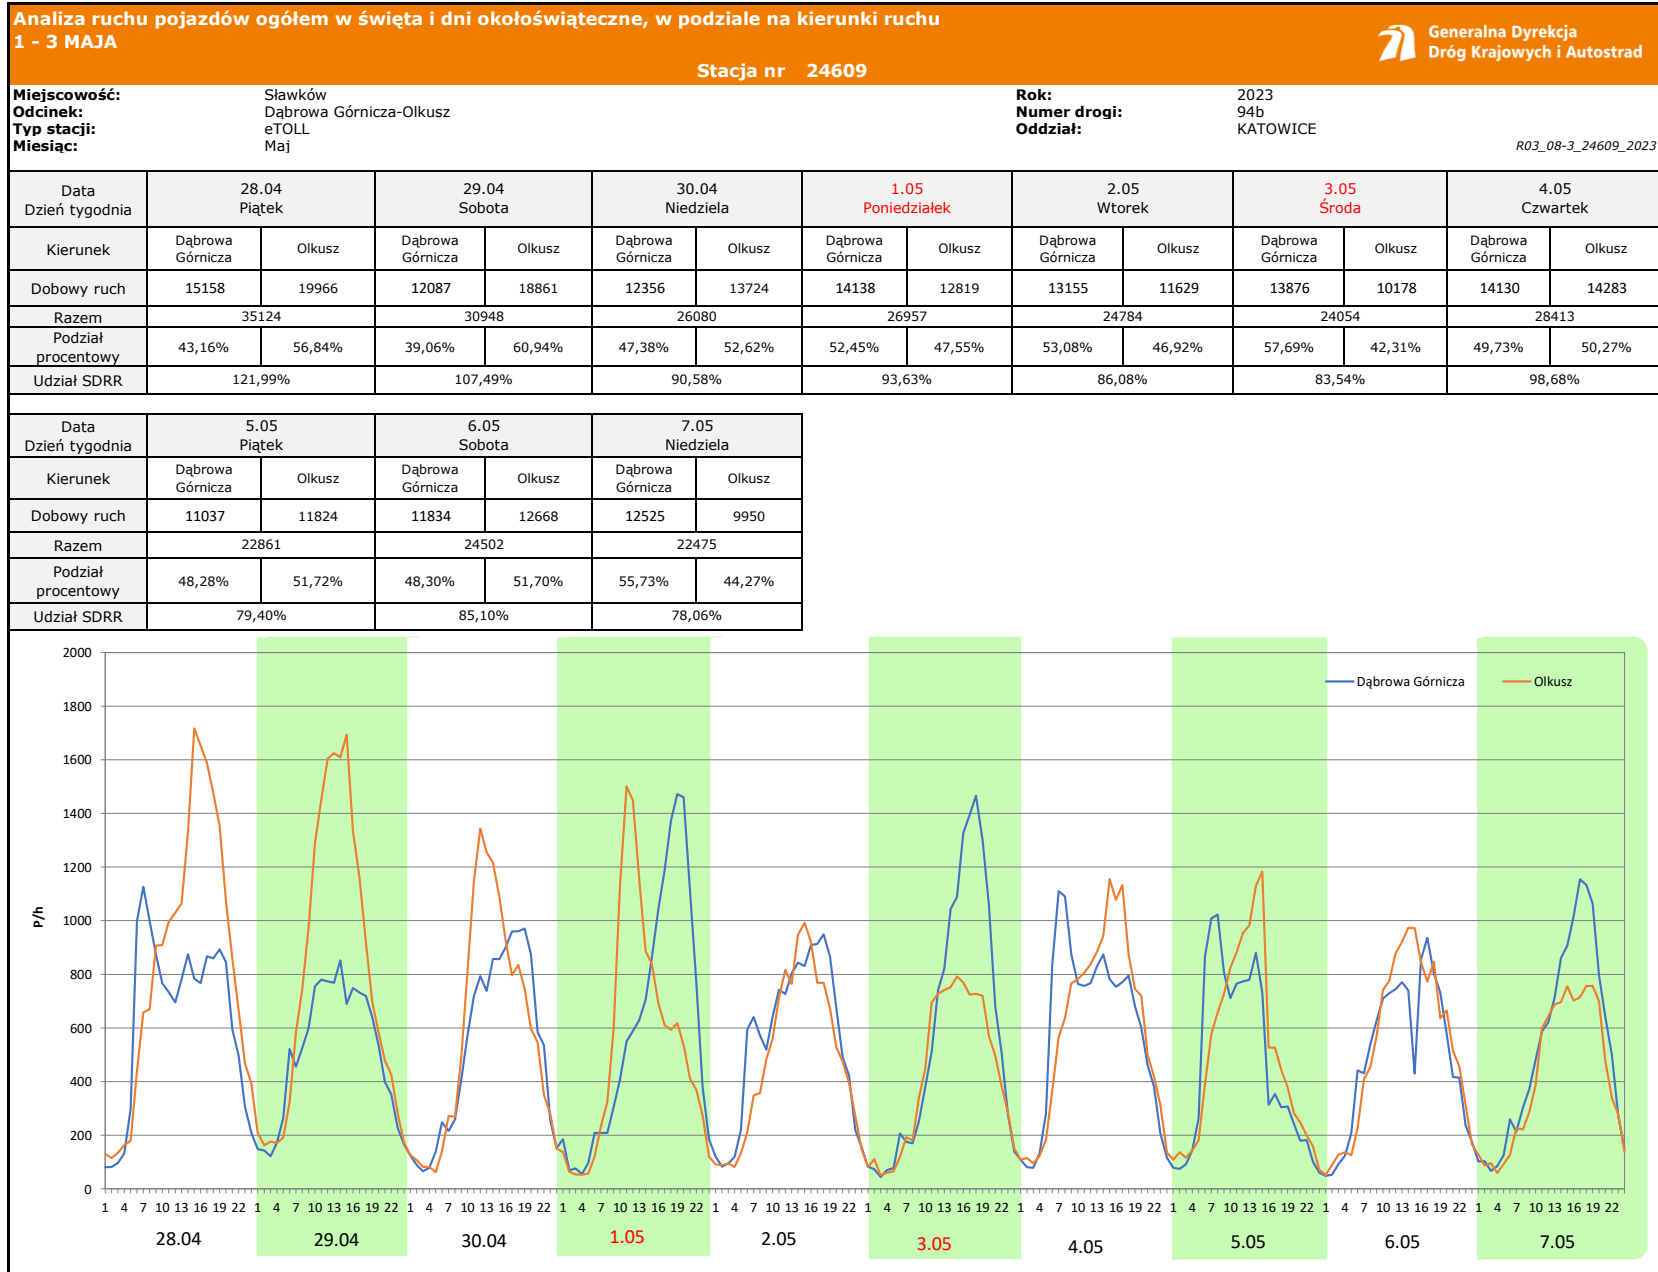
Analiza ruchu pojazdów ogółem w święta i dni okołoświąteczne, w podziale na kierunki ruchu
1 - 3 MAJA

Generalna Dyrekcja Dróg Krajowych i Autostrad

Stacja nr 24609

Miejscowość: Sławków
Odcinek: Dąbrowa Górnicza-Olkusz
Typ stacji: eTOLL
Miesiąc: Maj

Rok: 2023
Numer drogi: 94b
Oddział: KATOWICE

R03_08-3_24609_2023

| Data Dzień tygodnia | 28.04 Piątek | | 29.04 Sobota | | 30.04 Niedziela | | 1.05 Poniedziałek | | 2.05 Wtorek | | 3.05 Środa | | 4.05 Czwartek | |
|---|---|---|---|---|---|---|---|---|---|---|---|---|---|---|
| Kierunek | Dąbrowa Górnicza | Olkusz | Dąbrowa Górnicza | Olkusz | Dąbrowa Górnicza | Olkusz | Dąbrowa Górnicza | Olkusz | Dąbrowa Górnicza | Olkusz | Dąbrowa Górnicza | Olkusz | Dąbrowa Górnicza | Olkusz |
| Dobowy ruch | 15158 | 19966 | 12087 | 18861 | 12356 | 13724 | 14138 | 12819 | 13155 | 11629 | 13876 | 10178 | 14130 | 14283 |
| Razem | 35124 | | 30948 | | 26080 | | 26957 | | 24784 | | 24054 | | 28413 | |
| Podział procentowy | 43,16% | 56,84% | 39,06% | 60,94% | 47,38% | 52,62% | 52,45% | 47,55% | 53,08% | 46,92% | 57,69% | 42,31% | 49,73% | 50,27% |
| Udział SDRR | 121,99% | | 107,49% | | 90,58% | | 93,63% | | 86,08% | | 83,54% | | 98,68% | |

| Data Dzień tygodnia | 5.05 Piątek | | 6.05 Sobota | | 7.05 Niedziela | |
|---|---|---|---|---|---|---|
| Kierunek | Dąbrowa Górnicza | Olkusz | Dąbrowa Górnicza | Olkusz | Dąbrowa Górnicza | Olkusz |
| Dobowy ruch | 11037 | 11824 | 11834 | 12668 | 12525 | 9950 |
| Razem | 22861 | | 24502 | | 22475 | |
| Podział procentowy | 48,28% | 51,72% | 48,30% | 51,70% | 55,73% | 44,27% |
| Udział SDRR | 79,40% | | 85,10% | | 78,06% | |

Dąbrowa Górnicza
Olkusz
P/h
2000 1800 1600 1400 1200 1000 800 600 400 200 0
1 4 7 10 13 16 19 22 (×10)
28.04 29.04 30.04 1.05 2.05 3.05 4.05 5.05 6.05 7.05